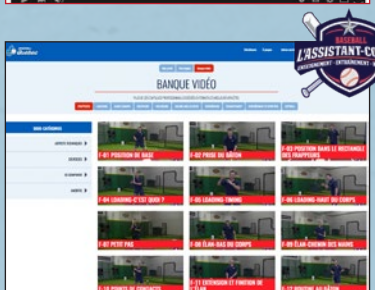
BASEBALL
L'ASSISTANT-CO
ENTRAÎNEMENT · ENTRAÎNEMENT

BANQUE VIDÉO

F-01 POSITION DE BASE
F-02 PRISE DU BÂTON
F-03 POSITION DANS LE RECTANGLE DES FRAPPEURS
F-04 LOADING-C'EST QUOI ?
F-05 LOADING-TIMING
F-06 LOADING-HAUT DU CORPS
F-07 PETIT PAS
F-08 ÉLAN-BAS DU CORPS
F-09 ÉLAN-CHEMIN DES MAINS
F-10 POINTS DE CONTACTS
F-11 EXTENSION ET FINITION DE L'ÉLAN
F-12 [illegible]